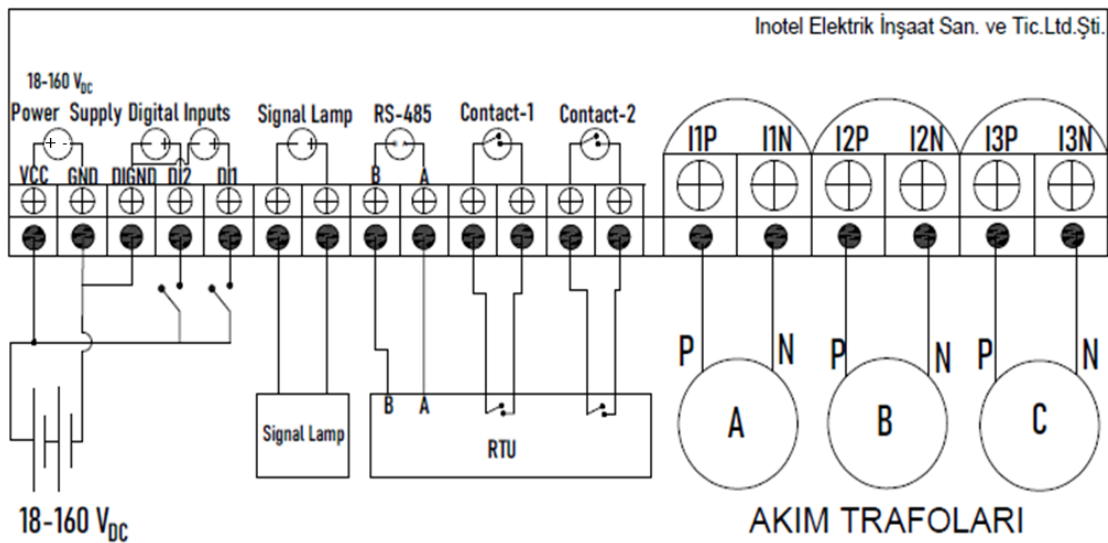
Inotel Elektrik İnşaat San. ve Tic.Ltd.Şti.

18-160 $V_{DC}$

Power Supply Digital Inputs

Signal Lamp

RS-485

Contact-1

Contact-2

I1P I1N I2P I2N I3P I3N

VCC GND DIGND DI2 DI1

B A

P N P N P N

A B C

Signal Lamp

B A

RTU

18-160 $V_{DC}$

AKIM TRAFOLARI